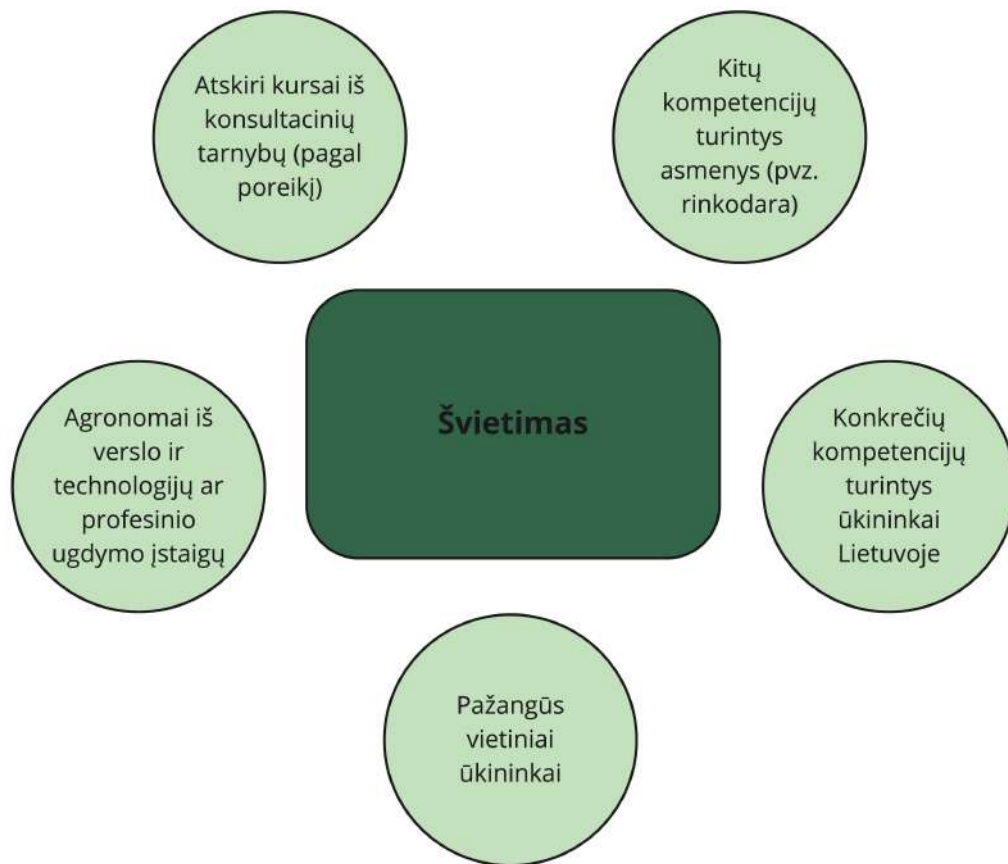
Atskiri kursai iš konsultacinių tarnybų (pagal poreikį)

Kitų kompetencijų turintys asmenys (pvz. rinkodara)

Švietimas

Agronomai iš verslo ir technologijų ar profesinio ugdymo įstaigų

Konkrečių kompetencijų turintys ūkininkai Lietuvoje

Pažangūs vietiniai ūkininkai